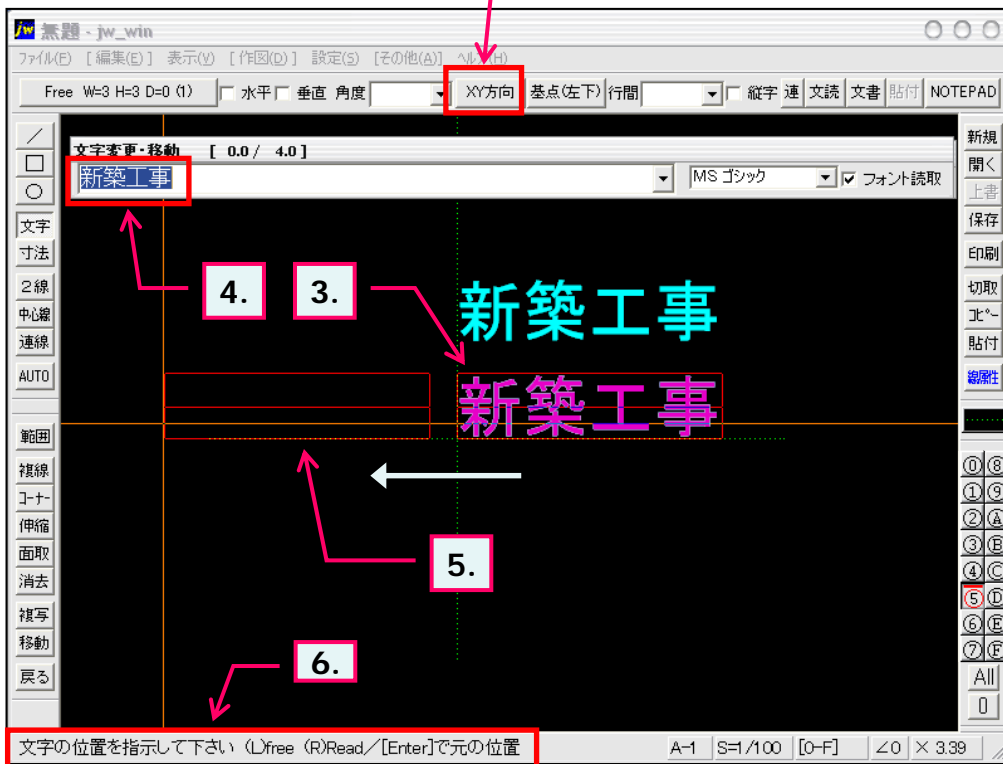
jw 無題 - jw_win

ファイル(F) [編集(E)] 表示(V) [作図(D)] 設定(S) [その他(A)] ヘルプ(H)

Free W=3 H=3 D=0 (1) 水平 垂直 角度 XY方向 基点(左下) 行間 縦字 連 文読 文書 貼付 NOTEPAD

文字変更・移動 [ 0.0 / 4.0 ]

新築工事

MS ゴシック フォント読取

4. 3.

新築工事

新築工事

5.

6.

文字の位置を指示して下さい (L)free (R)Read／[Enter]で元の位置

A-1 S=1/100 [0-F] ∠0 × 3.39

／ □ ○ 文字 寸法 2線 中心線 連線 AUTO 範囲 複線 コーナー 伸縮 面取 消去 複写 移動 戻る

新規 開く 上書 保存 印刷 切取 コピー 貼付 線属性

⓪⑧ ①⑨ ②Ⓐ ③Ⓑ ④Ⓒ ⑤Ⓓ ⑥Ⓔ ⑦Ⓕ All 0